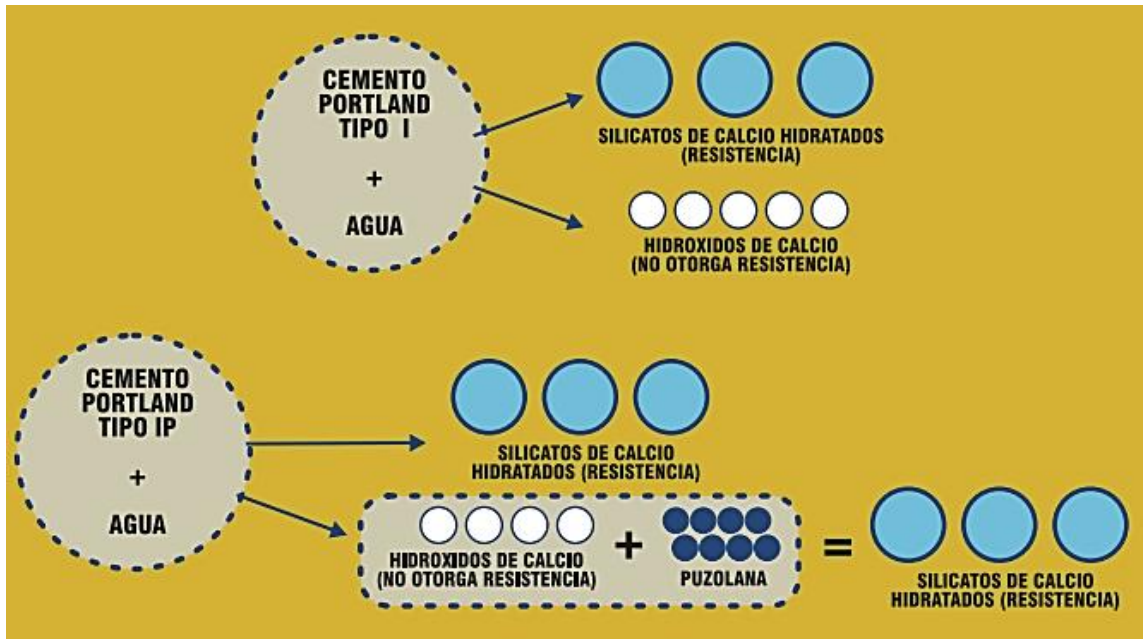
CEMENTO PORTLAND TIPO I

+

AGUA

SILICATOS DE CALCIO HIDRATADOS (RESISTENCIA)

HIDROXIDOS DE CALCIO (NO OTORGA RESISTENCIA)

CEMENTO PORTLAND TIPO IP

+

AGUA

SILICATOS DE CALCIO HIDRATADOS (RESISTENCIA)

HIDROXIDOS DE CALCIO (NO OTORGA RESISTENCIA)

+

PUZOLANA

=

SILICATOS DE CALCIO HIDRATADOS (RESISTENCIA)